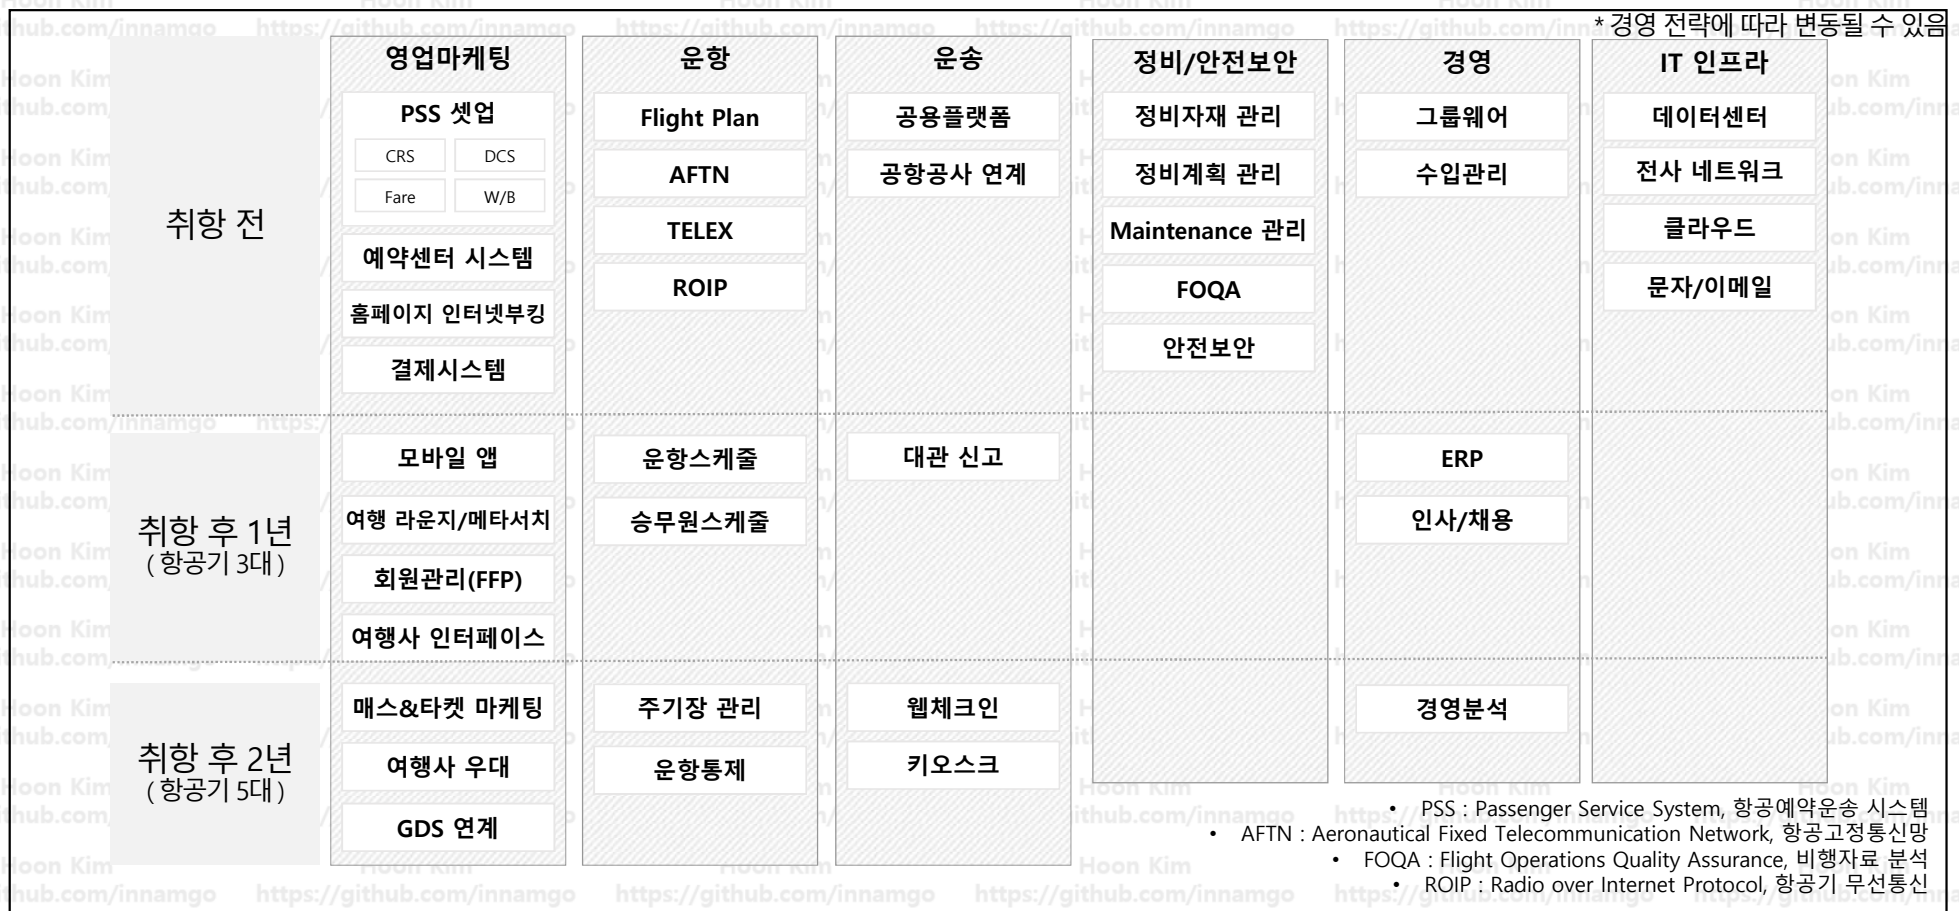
* 경영 전략에 따라 변동될 수 있음

| | 영업마케팅 | 운항 | 운송 | 정비/안전보안 | 경영 | IT 인프라 |
|---|---|---|---|---|---|---|
| 취항 전 | PSS 셋업 (CRS, DCS, Fare, W/B) | Flight Plan | 공용플랫폼 | 정비자재 관리 | 그룹웨어 | 데이터센터 |
| | 예약센터 시스템 | AFTN | 공항공사 연계 | 정비계획 관리 | 수입관리 | 전사 네트워크 |
| | 홈페이지 인터넷부킹 | TELEX | | Maintenance 관리 | | 클라우드 |
| | 결제시스템 | ROIP | | FOQA | | 문자/이메일 |
| | | | | 안전보안 | | |
| 취항 후 1년 (항공기 3대) | 모바일 앱 | 운항스케줄 | 대관 신고 | | ERP | |
| | 여행 라운지/메타서치 | 승무원스케줄 | | | 인사/채용 | |
| | 회원관리(FFP) | | | | | |
| | 여행사 인터페이스 | | | | | |
| 취항 후 2년 (항공기 5대) | 매스&타켓 마케팅 | 주기장 관리 | 웹체크인 | | 경영분석 | |
| | 여행사 우대 | 운항통제 | 키오스크 | | | |
| | GDS 연계 | | | | | |

• PSS : Passenger Service System, 항공예약운송 시스템
• AFTN : Aeronautical Fixed Telecommunication Network, 항공고정통신망
• FOQA : Flight Operations Quality Assurance, 비행자료 분석
• ROIP : Radio over Internet Protocol, 항공기 무선통신

Hoon Kim https://github.com/innamgo